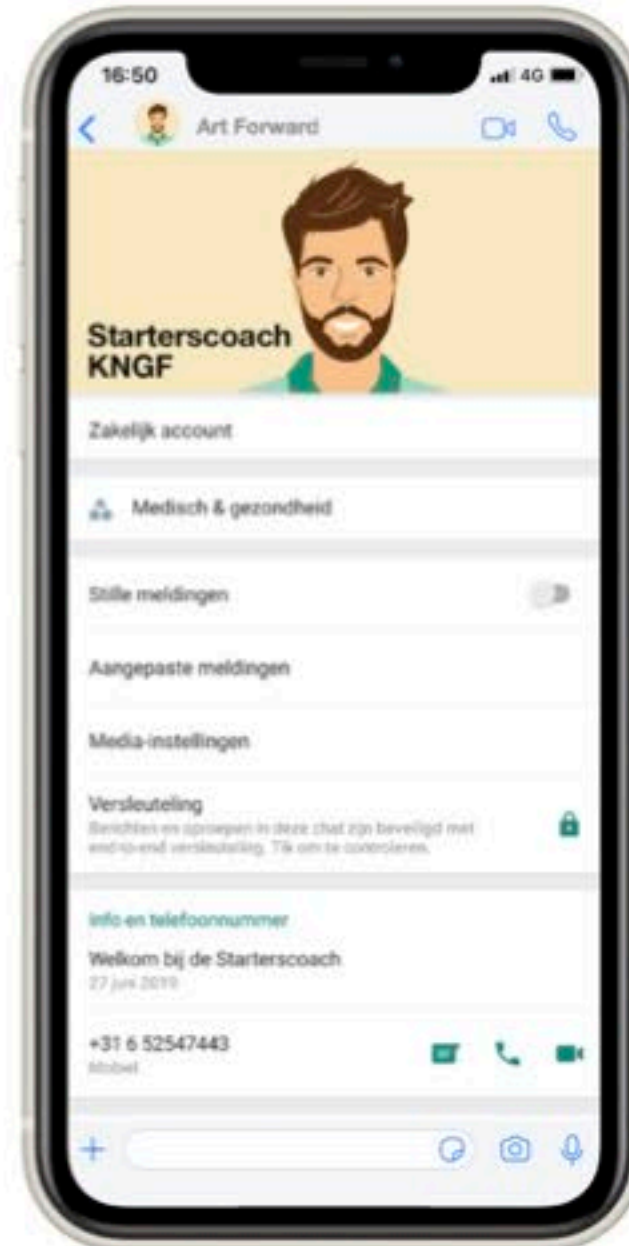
16:50

4G

Art Forward

Starterscoach KNGF

Zakelijk account

Medisch & gezondheid

Stille meldingen

Aangepaste meldingen

Media-instellingen

Versleuteling

Berichten en oproepen in deze chat zijn beveiligd met end-to-end versleuteling. Tik om te controleren.

Info en telefoonnummer

Welkom bij de Starterscoach

27 juni 2019

+31 6 52547443

Mobiel